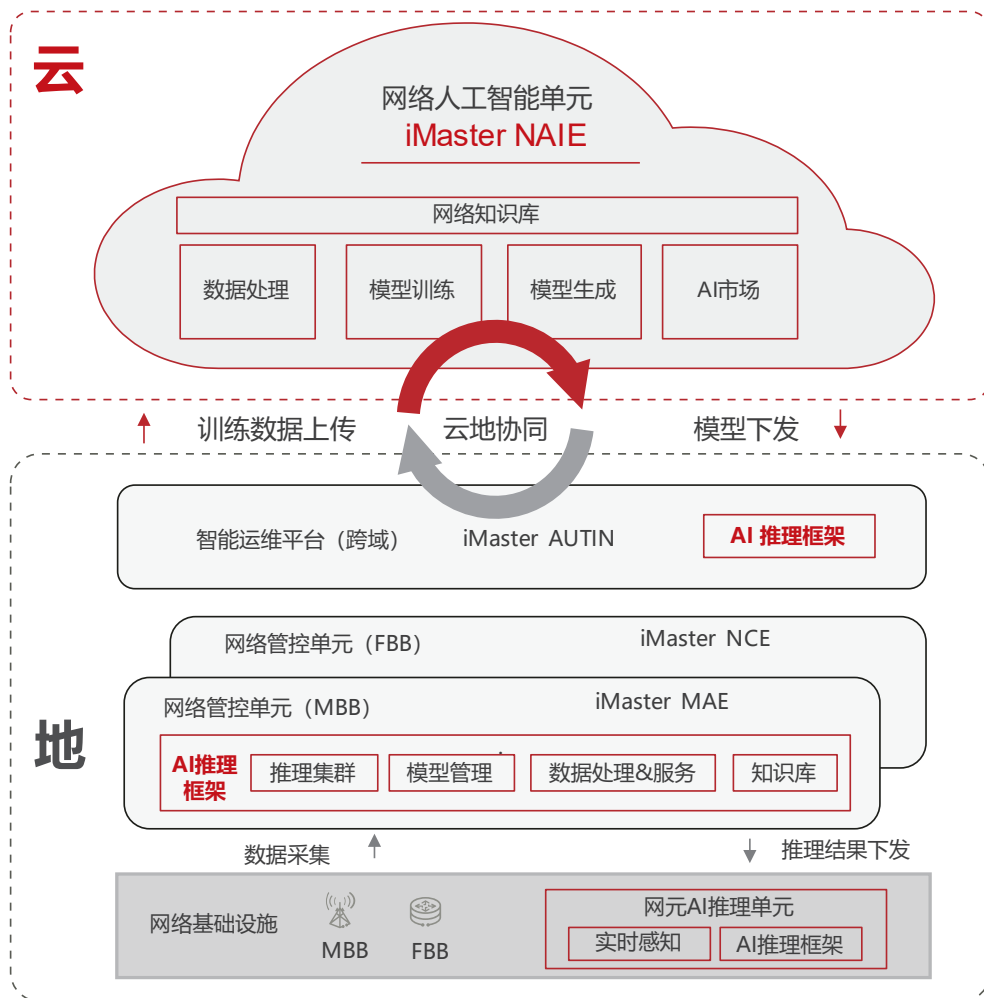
云

网络人工智能单元
iMaster NAIE

网络知识库

数据处理
模型训练
模型生成
AI市场

训练数据上传
云地协同
模型下发

智能运维平台（跨域）
iMaster AUTIN
AI 推理框架

网络管控单元（FBB）
iMaster NCE

网络管控单元（MBB）
iMaster MAE

地

AI推理框架
推理集群
模型管理
数据处理&服务
知识库

数据采集
推理结果下发

网络基础设施
MBB
FBB
网元AI推理单元
实时感知
AI推理框架